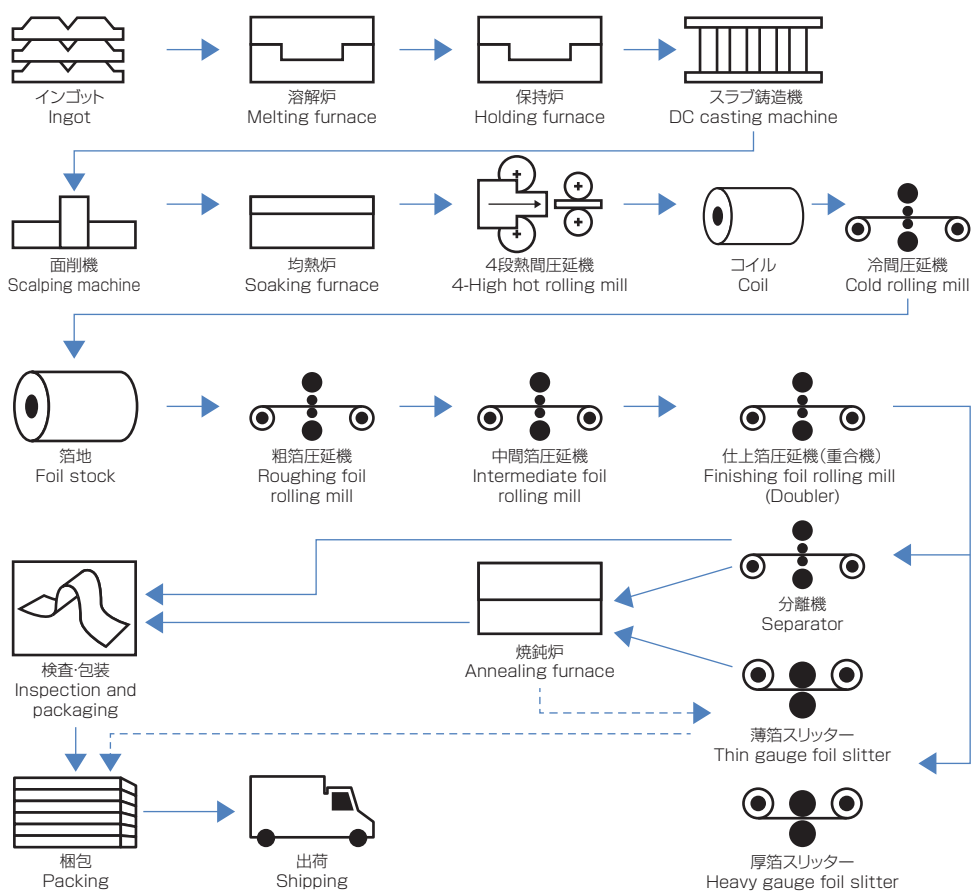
インゴット
Ingot

溶解炉
Melting furnace

保持炉
Holding furnace

スラブ鋳造機
DC casting machine

面削機
Scalping machine

均熱炉
Soaking furnace

4段熱間圧延機
4-High hot rolling mill

コイル
Coil

冷間圧延機
Cold rolling mill

箔地
Foil stock

粗箔圧延機
Roughing foil rolling mill

中間箔圧延機
Intermediate foil rolling mill

仕上箔圧延機(重合機)
Finishing foil rolling mill (Doubler)

分離機
Separator

焼鈍炉
Annealing furnace

検査·包装
Inspection and packaging

薄箔スリッター
Thin gauge foil slitter

梱包
Packing

出荷
Shipping

厚箔スリッター
Heavy gauge foil slitter